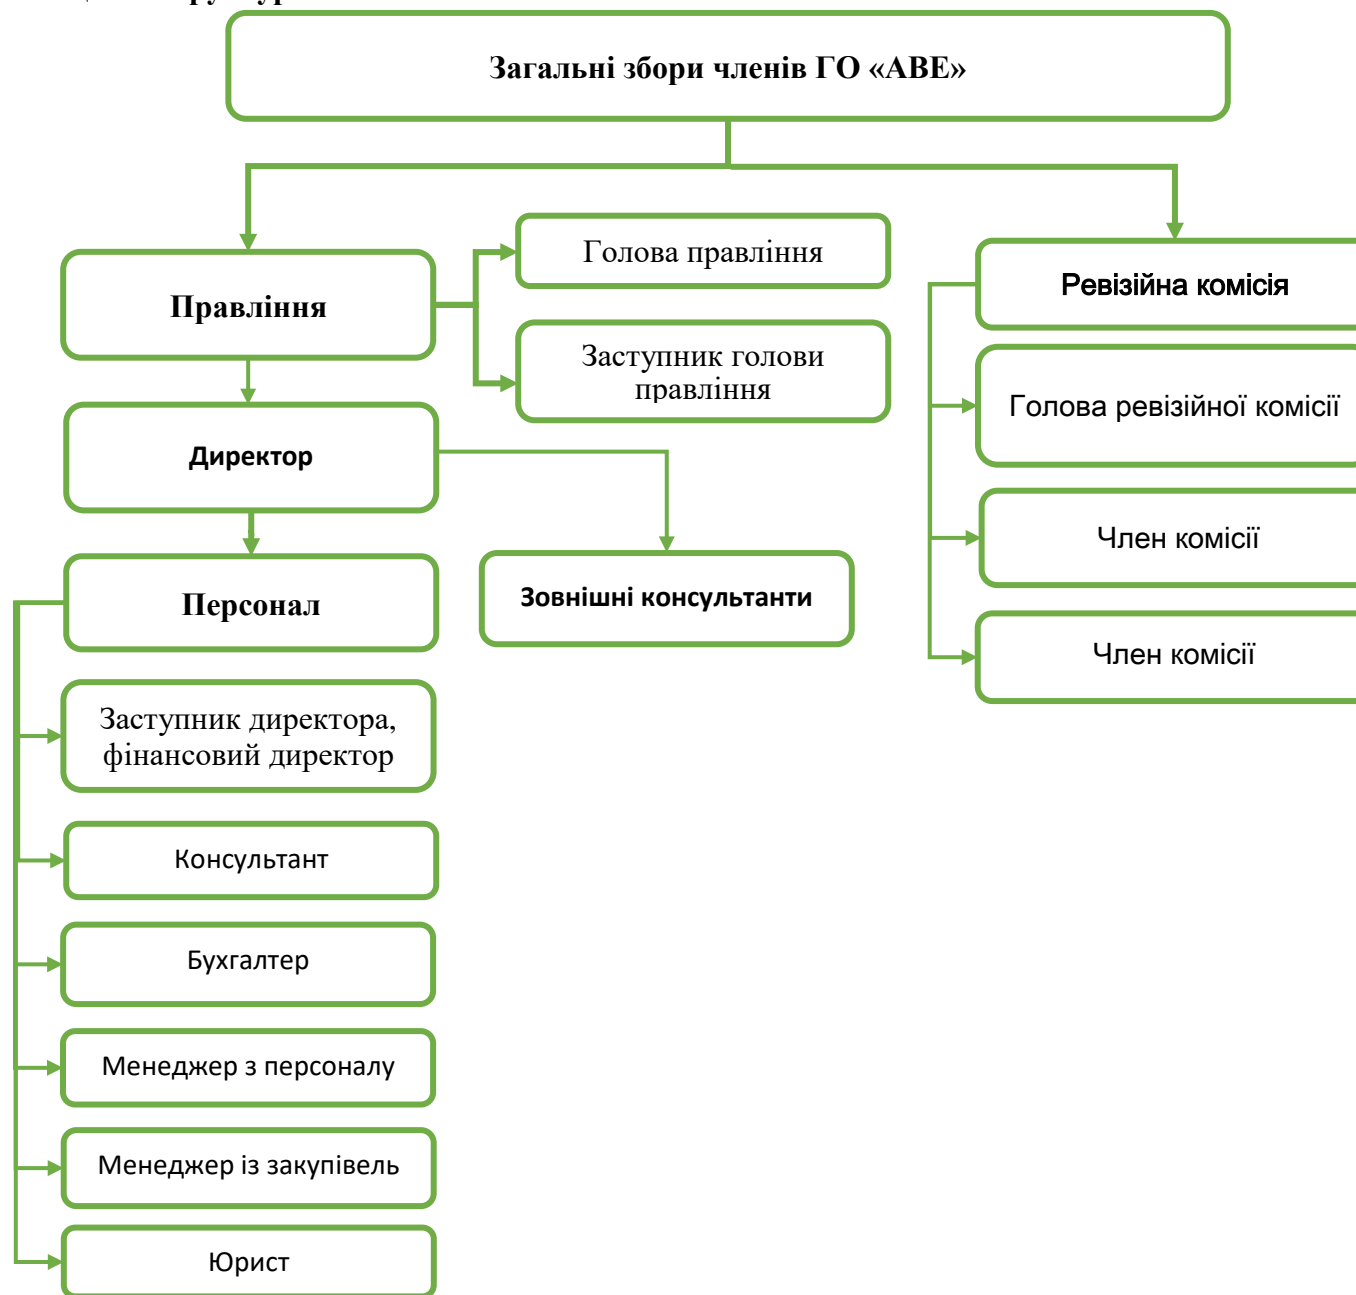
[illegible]

Загальні збори членів ГО «АВЕ»

Правління

Голова правління

Заступник голови правління

Ревізійна комісія

Голова ревізійної комісії

Член комісії

Член комісії

Директор

Зовнішні консультанти

Персонал

Заступник директора, фінансовий директор

Консультант

Бухгалтер

Менеджер з персоналу

Менеджер із закупівель

Юрист